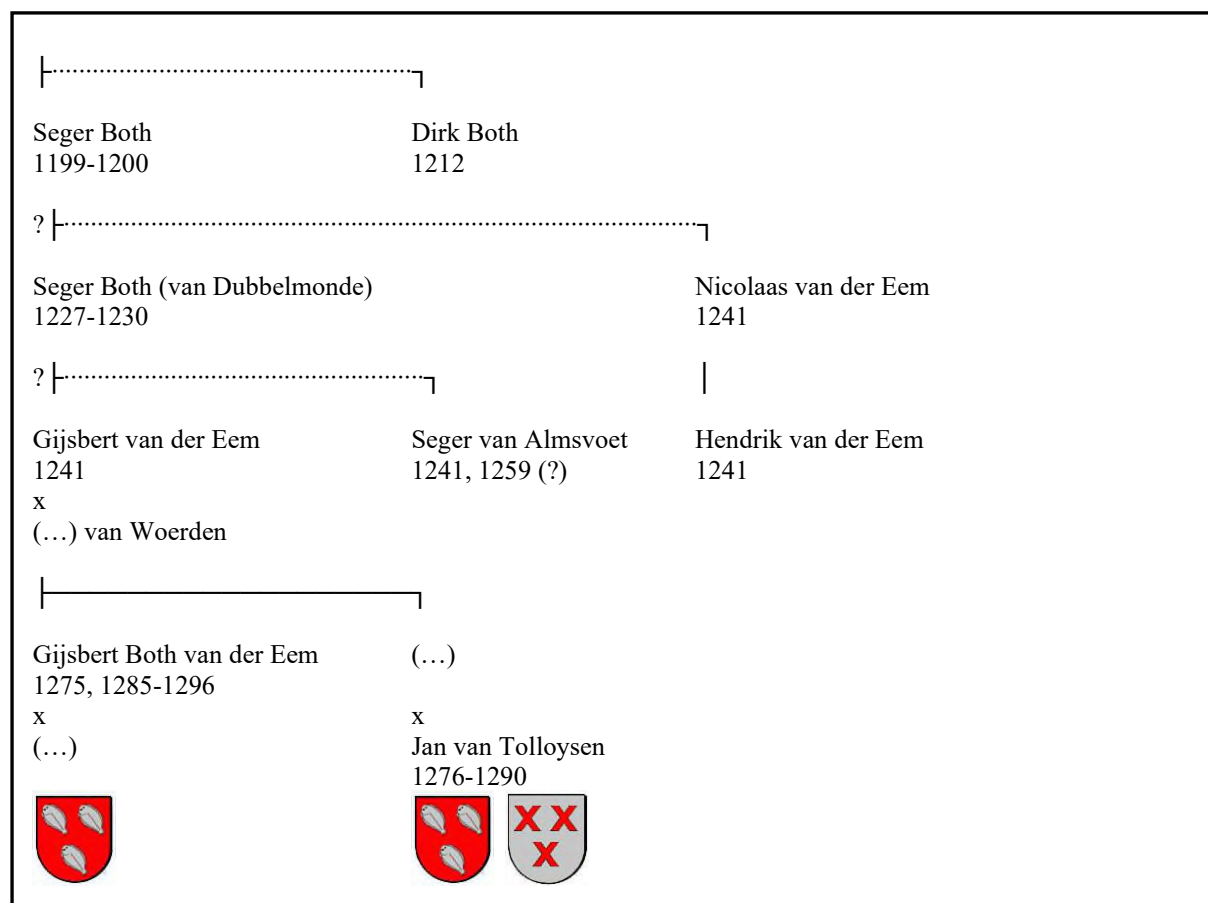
Seger Both
1199-1200

Dirk Both
1212

?

Seger Both (van Dubbelmonde)
1227-1230

Nicolaas van der Eem
1241

?

Gijsbert van der Eem
1241
x
(…) van Woerden

Seger van Almsvoet
1241, 1259 (?)

Hendrik van der Eem
1241

Gijsbert Both van der Eem
1275, 1285-1296
x
(…)

(…)
x
Jan van Tolloysen
1276-1290